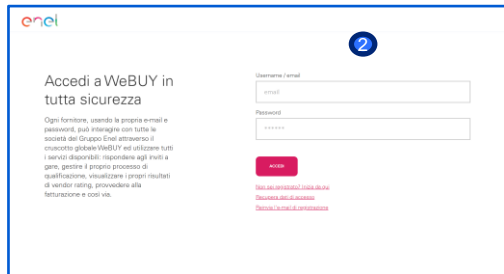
enel

2

Accedi a WeBUY in tutta sicurezza

Ogni fornitore, usando la propria e-mail e password, può interagire con tutte le società del Gruppo Enel attraverso il cruscotto globale WeBUY ed utilizzare tutti i servizi disponibili: rispondere agli inviti a gare, gestire il proprio processo di qualificazione, visualizzare i propri risultati di vendor rating, provvedere alla fatturazione e così via.

Username / email

email

Password

••••••

ACCEDI

Non sei registrato? Inizia da qui

Recupera dati di accesso

Reinvia la mail di registrazione